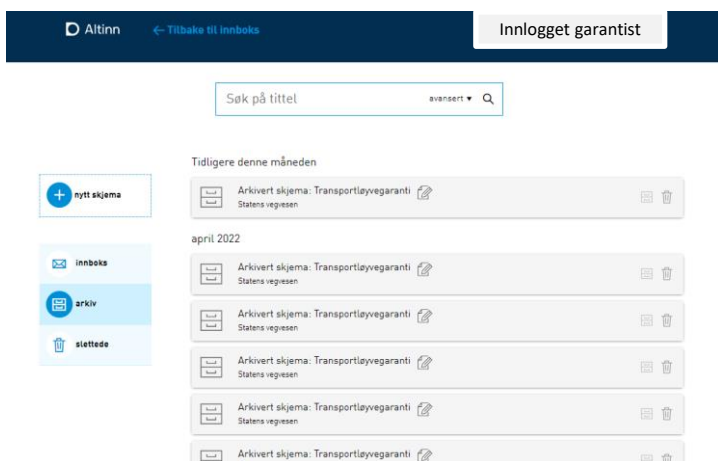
Altinn ← Tilbake til innboks

Innlogget garantist

Søk på tittel avansert ▾

nytt skjema

innboks

arkiv

slettede

Tidligere denne måneden

Arkivert skjema: Transportløyvegaranti
Statens vegvesen

april 2022

Arkivert skjema: Transportløyvegaranti
Statens vegvesen

Arkivert skjema: Transportløyvegaranti
Statens vegvesen

Arkivert skjema: Transportløyvegaranti
Statens vegvesen

Arkivert skjema: Transportløyvegaranti
Statens vegvesen

Arkivert skjema: Transportløyvegaranti